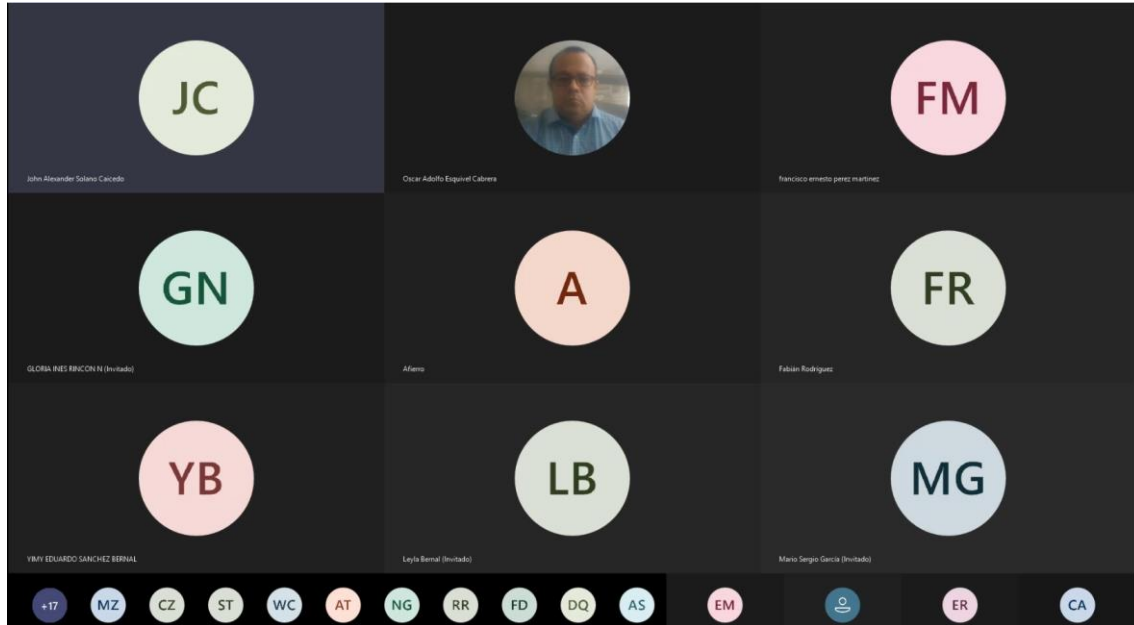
JC

John Alexander Solano Caicedo

Oscar Adolfo Esquivel Cabrera

FM

francisco ernesto perez martinez

GN

GLORIA INES RINCON N (Invitado)

A

Afierro

FR

Fabián Rodriguez

YB

YIMY EDUARDO SANCHEZ BERNAL

LB

Leyla Bernal (Invitado)

MG

Mario Sergio García (Invitado)

+17 MZ CZ ST WC AT NG RR FD DQ AS EM ER CA